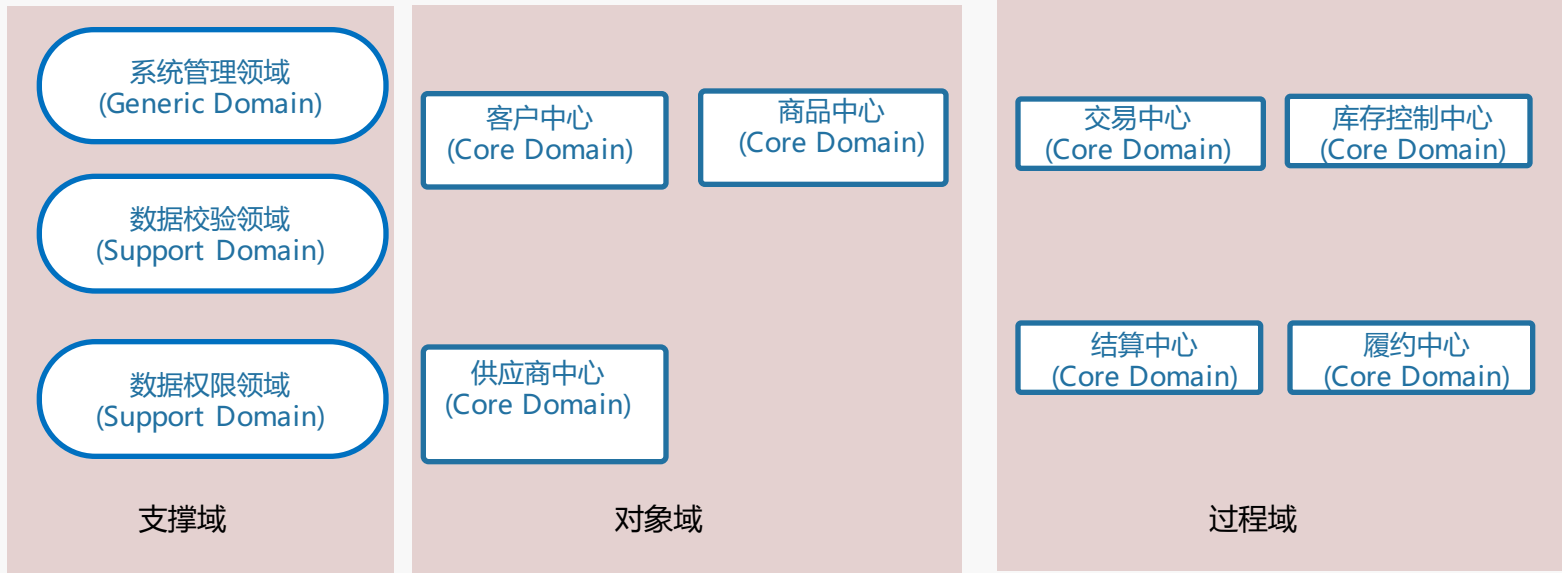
系统管理领域
(Generic Domain)

数据校验领域
(Support Domain)

数据权限领域
(Support Domain)

支撑域

客户中心
(Core Domain)

商品中心
(Core Domain)

供应商中心
(Core Domain)

对象域

交易中心
(Core Domain)

库存控制中心
(Core Domain)

结算中心
(Core Domain)

履约中心
(Core Domain)

过程域